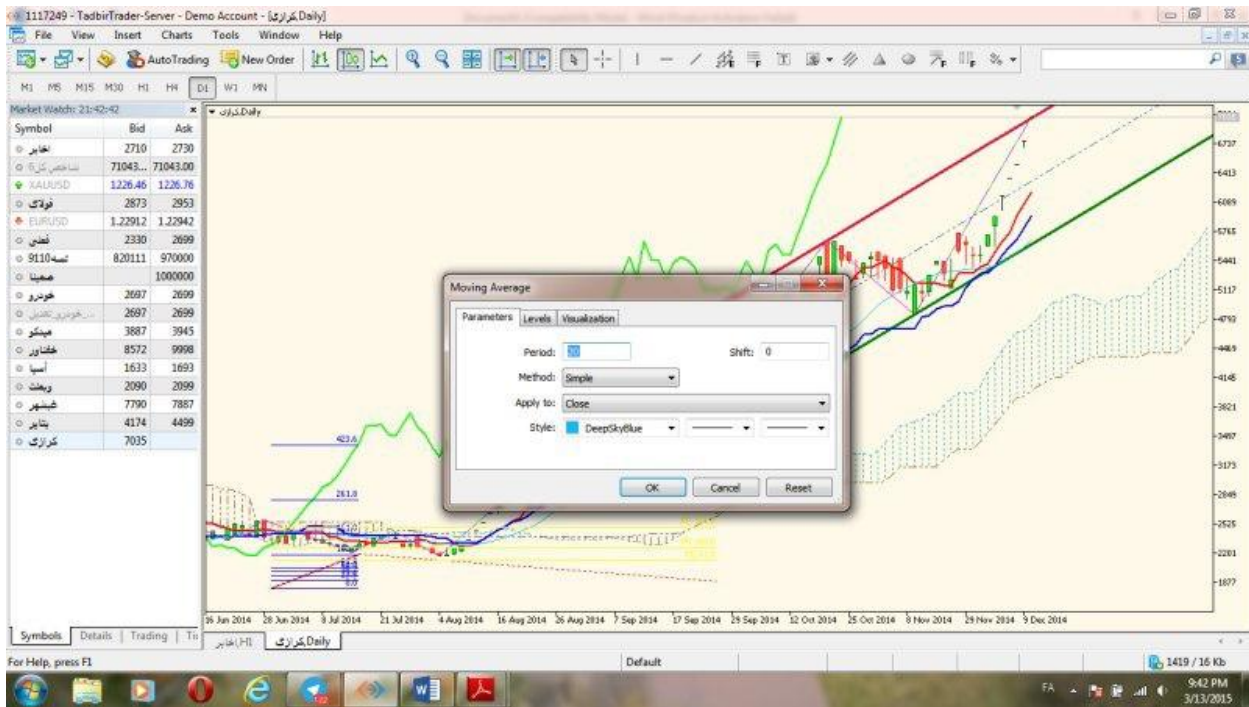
1117249 - TadbirTrader-Server - Demo Account - [کرازی,Daily]

File View Insert Charts Tools Window Help

AutoTrading New Order

M1 M5 M15 M30 H1 H4 D1 W1 MN

Market Watch: 21:42:42

| Symbol | Bid | Ask |
|---|---|---|
| اخابر | 2710 | 2730 |
| شاخص کل 5 | 71043... | 71043.00 |
| XAUUSD | 1226.46 | 1226.76 |
| فولاد | 2873 | 2953 |
| EURUSD | 1.22912 | 1.22942 |
| فملی | 2330 | 2699 |
| 9110تسه | 820111 | 970000 |
| صمینا | | 1000000 |
| خودرو | 2697 | 2699 |
| خودرو تعدیل... | 2697 | 2699 |
| میدکو | 3887 | 3945 |
| خکاوه | 8572 | 9998 |
| آسیا | 1633 | 1693 |
| وبملت | 2090 | 2099 |
| غبشهر | 7790 | 7887 |
| بتایر | 4174 | 4499 |
| کرازی | 7035 | |

Symbols Details Trading

کرازی,Daily

Moving Average

Parameters Levels Visualization

Period: 20

Shift: 0

Method: Simple

Apply to: Close

Style: DeepSkyBlue

OK Cancel Reset

423.6

261.8

6737 6413 6089 5765 5441 5117 4793 4469 4145 3821 3497 3173 2849 2525 2201 1877

16 Jun 2014 28 Jun 2014 8 Jul 2014 21 Jul 2014 4 Aug 2014 16 Aug 2014 26 Aug 2014 7 Sep 2014 17 Sep 2014 29 Sep 2014 12 Oct 2014 25 Oct 2014 8 Nov 2014 29 Nov 2014 9 Dec 2014

اخابر,H1 کرازی,Daily

For Help, press F1

Default

1419 / 16 Kb

FA

9:42 PM
3/13/2015